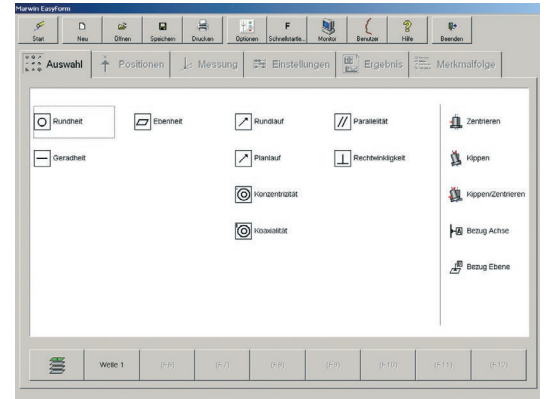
Marwin EasyForm

Start
Neu
Öffnen
Speichern
Drucken
Optionen
Schnellstarte...
Monitor
Benutzer
Hilfe
Beenden

Auswahl
Positionen
Messung
Einstellungen
Ergebnis
Merkmalfolge

Rundheit
Ebenheit
Rundlauf
Parallelität
Zentrieren
Geradheit
Planlauf
Rechtwinkligkeit
Kippen
Konzentrizität
Kippen/Zentrieren
Koaxialität
Bezug Achse
Bezug Ebene

Welle 1
(F-6)
(F-7)
(F-8)
(F-9)
(F-10)
(F-11)
(F-12)